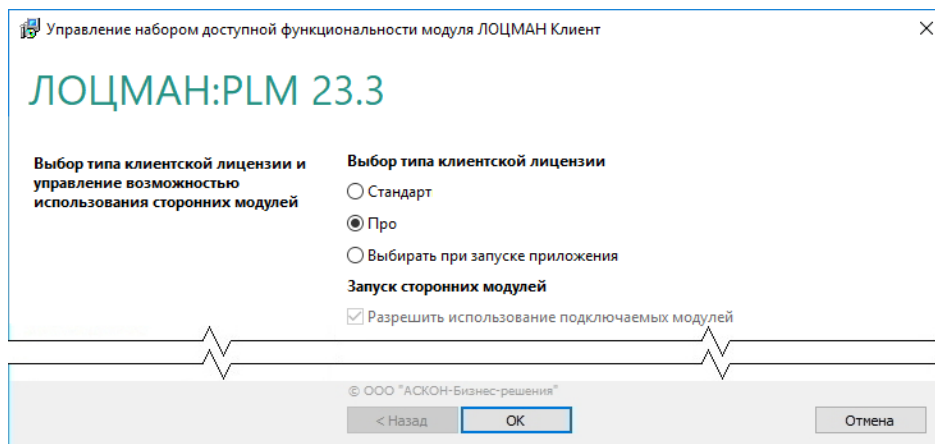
Управление набором доступной функциональности модуля ЛОЦМАН Клиент

ЛОЦМАН:PLM 23.3

Выбор типа клиентской лицензии и управление возможностью использования сторонних модулей

Выбор типа клиентской лицензии

Стандарт

Про

Выбирать при запуске приложения

Запуск сторонних модулей

Разрешить использование подключаемых модулей

© ООО "АСКОН-Бизнес-решения"

< Назад

OK

Отмена